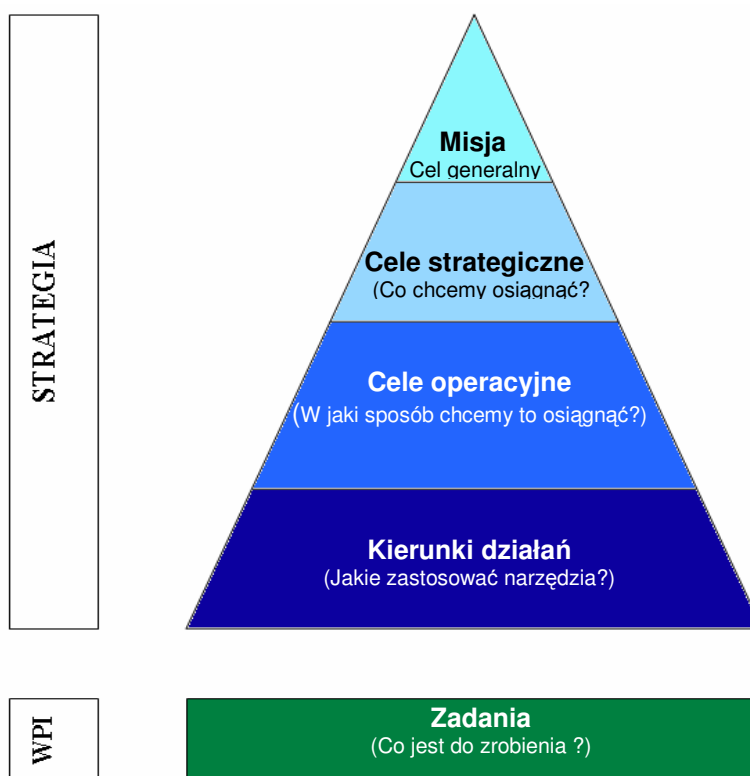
STRATEGIA

Misja
Cel generalny

Cele strategiczne
(Co chcemy osiągnąć?

Cele operacyjne
(W jaki sposób chcemy to osiągnąć?)

Kierunki działań
(Jakie zastosować narzędzia?)

WPI

Zadania
(Co jest do zrobienia ?)